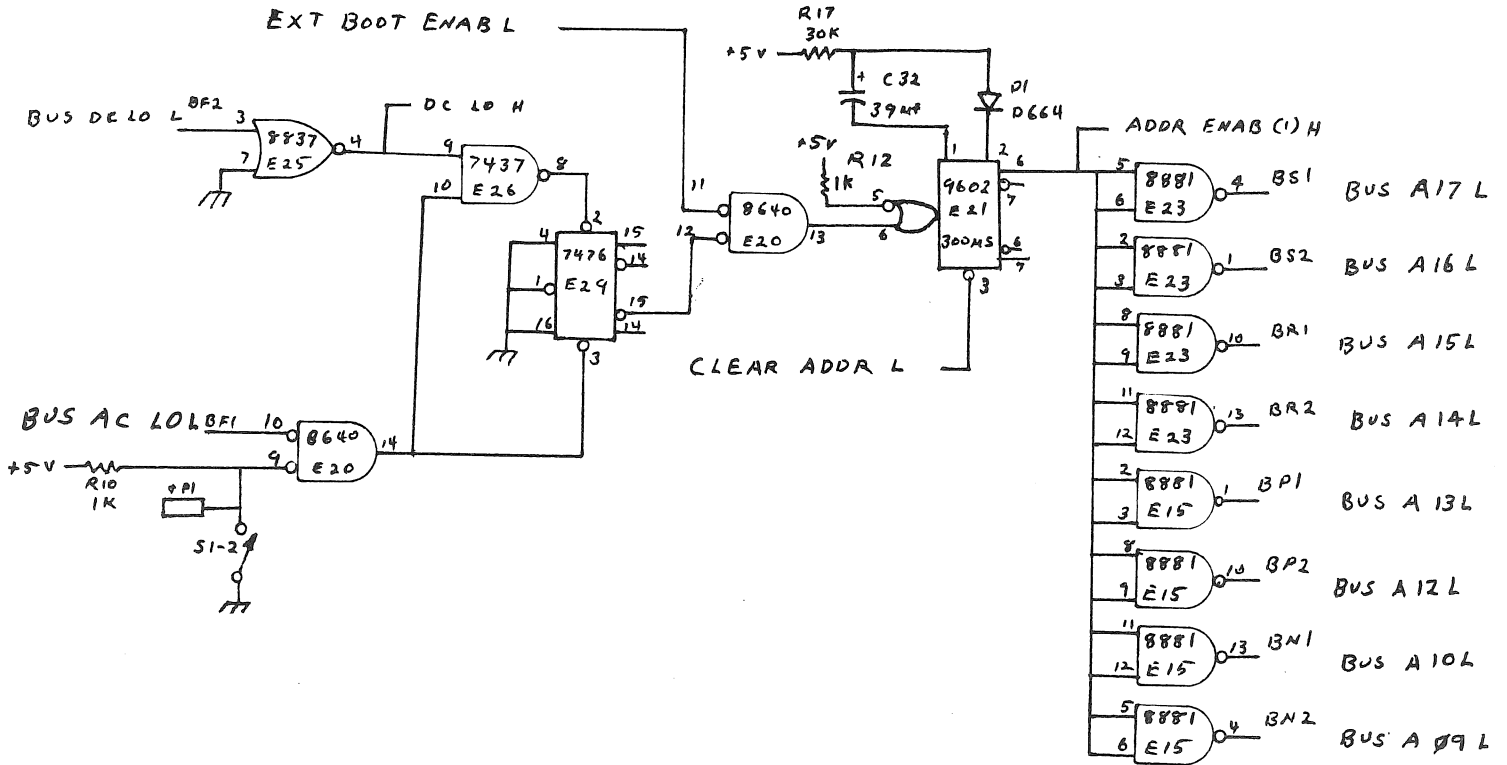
EXT BOOT ENABL

R17
30K
+5V
+ C32
39uf
D1
D664

BUS DC LO L BF2
3
7
8837
E25
4
DC LO H
9
10
7437
E26
8

ADDR ENAB (1) H

+5V
R12
1K
5
6
11
12
8640
E20
13
9602
E21
300MS
1
2
6
7
6
7
3

4
1
16
7476
E29
2
15
14
15
14
3

CLEAR ADDR L

BUS AC LOL BF1
10
9
8640
E20
14
+5V
R10
1K
PP1
S1-2

5
6
8881
E23
4
BS1
BUS A17 L

2
3
8881
E23
1
BS2
BUS A16 L

8
9
8881
E23
10
BR1
BUS A15L

11
12
8881
E23
13
BR2
BUS A14L

2
3
8881
E15
1
BP1
BUS A 13L

8
9
8881
E15
10
BP2
BUS A12L

11
12
8881
E15
13
BN1
BUS A10L

5
6
8881
E15
4
BN2
BUS A Ø9L